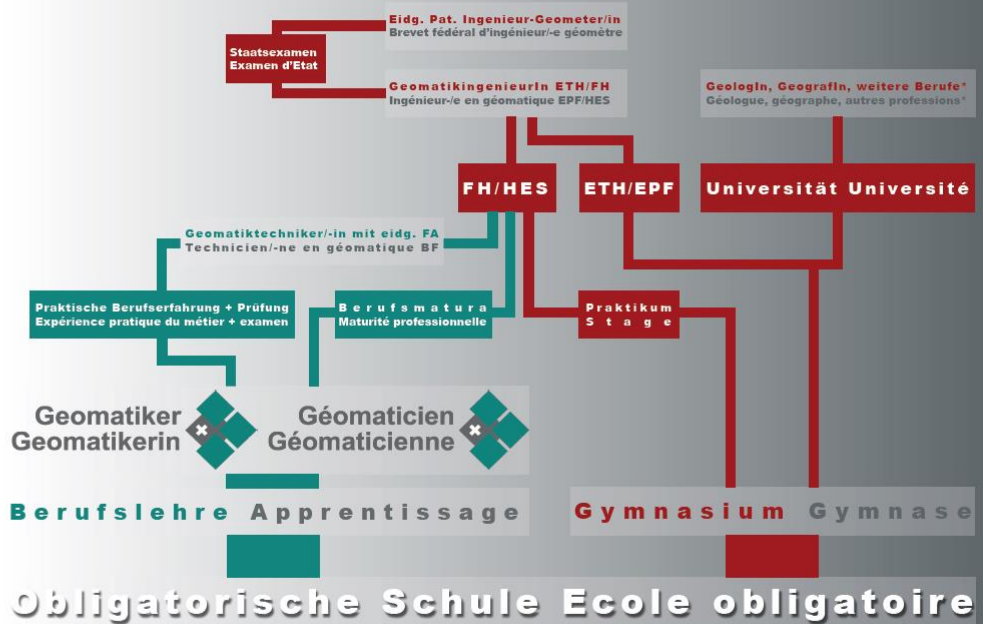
Eidg. Pat. Ingenieur-Geometer/in
Brevet fédéral d'ingénieur/-e géomètre

Staatsexamen
Examen d'Etat

GeomatikingenieurIn ETH/FH
Ingénieur-/e en géomatique EPF/HES

GeologIn, GeografIn, weitere Berufe*
Géologue, géographe, autres professions*

FH/HES

ETH/EPF

Universität Université

Geomatiktechniker/-in mit eidg. FA
Technicien/-ne en géomatique BF

Praktische Berufserfahrung + Prüfung
Expérience pratique du métier + examen

Berufsmatura
Maturité professionnelle

Praktikum
Stage

Geomatiker
Geomatikerin

Géomaticien
Géomaticienne

Berufslehre Apprentissage

Gymnasium Gymnase

Obligatorische Schule Ecole obligatoire